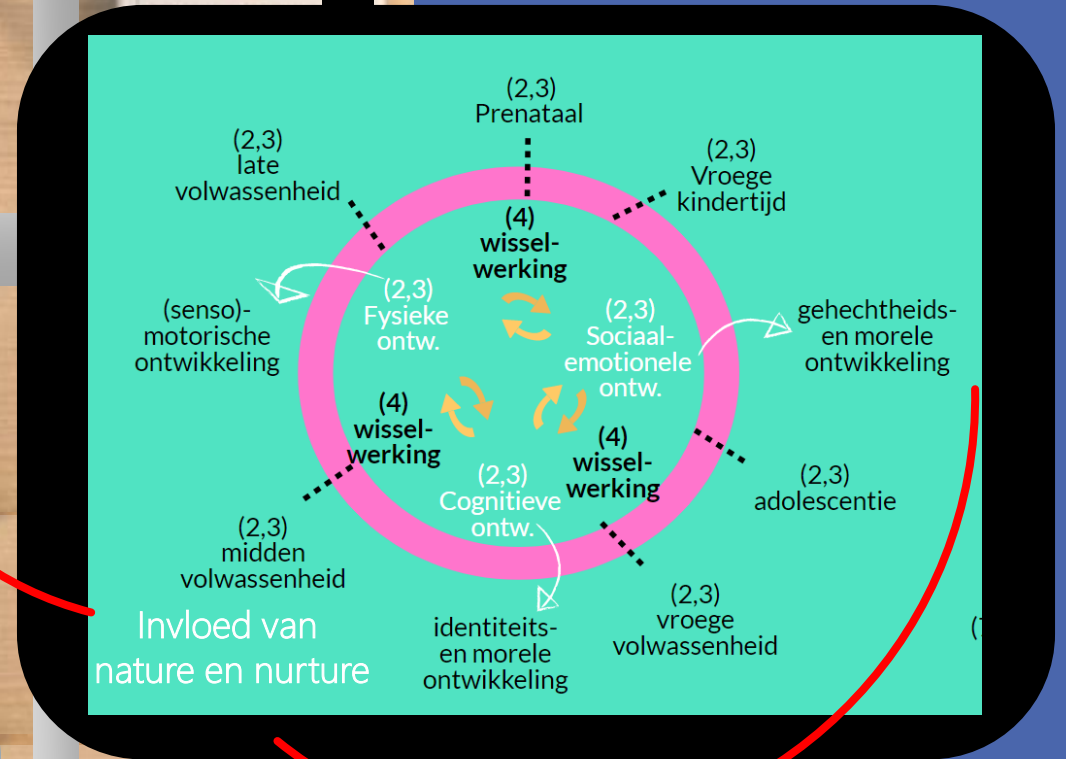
(2,3)
Prenataal

(2,3)
late
volwassenheid

(2,3)
Vroege
kindertijd

(4)
wissel-
werking

(2,3)
Fysieke
ontw.

(senso)-
motorische
ontwikkeling

(2,3)
Sociaal-
emotionele
ontw.

gehechtheids-
en morele
ontwikkeling

(4)
wissel-
werking

(4)
wissel-
werking

(2,3)
Cognitieve
ontw.

(2,3)
adolescentie

(2,3)
midden
volwassenheid

Invloed van
nature en nurture

identiteits-
en morele
ontwikkeling

(2,3)
vroege
volwassenheid

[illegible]